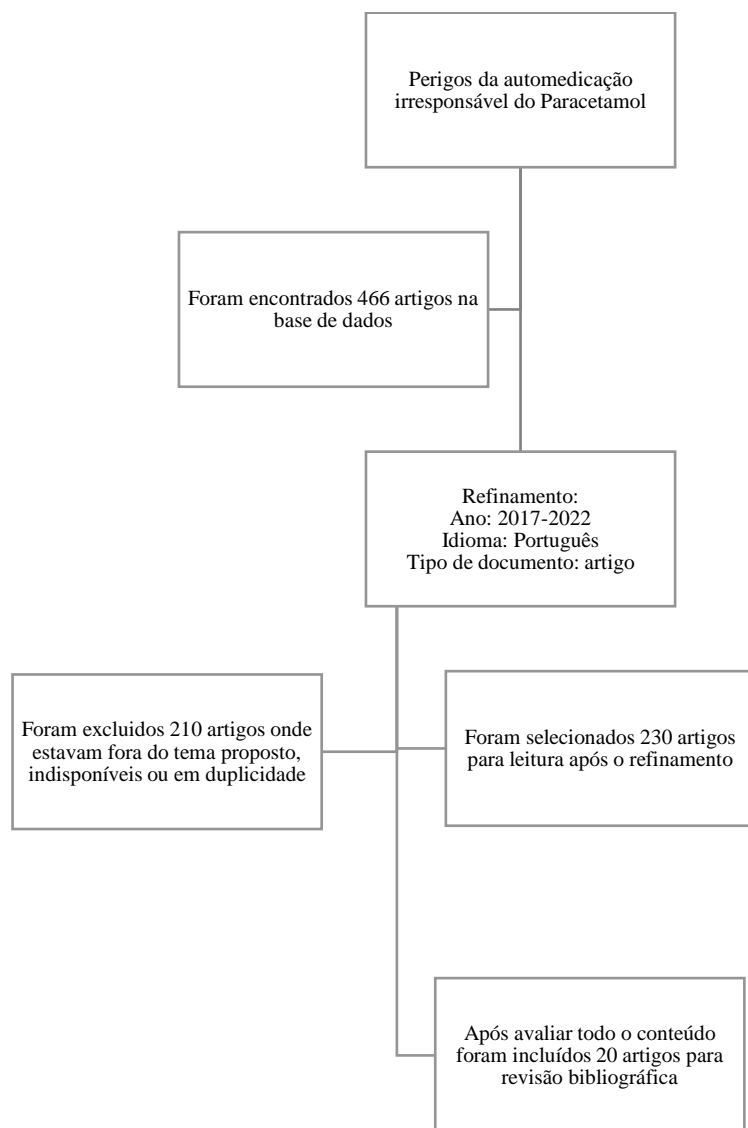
Perigos da automedicação irresponsável do Paracetamol

Foram encontrados 466 artigos na base de dados

Refinamento:
Ano: 2017-2022
Idioma: Português
Tipo de documento: artigo

Foram excluidos 210 artigos onde estavam fora do tema proposto, indisponíveis ou em duplicidade

Foram selecionados 230 artigos para leitura após o refinamento

Após avaliar todo o conteúdo foram incluídos 20 artigos para revisão bibliográfica